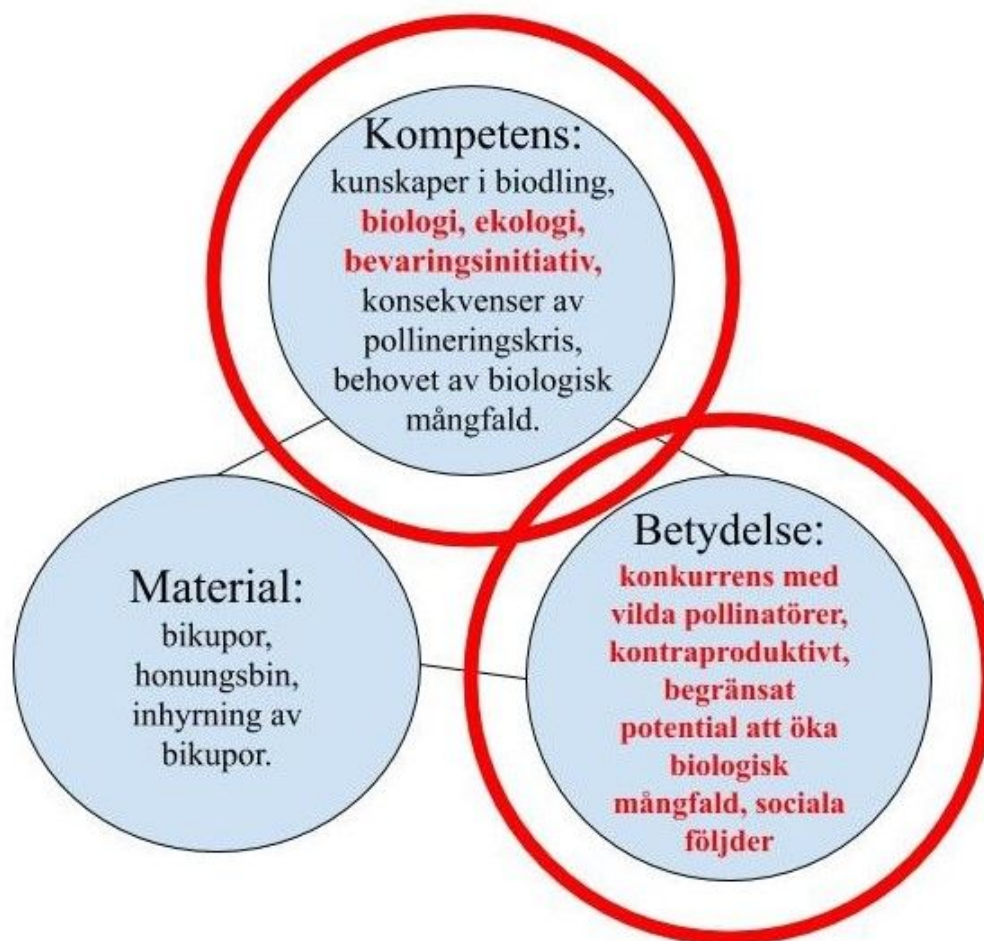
Kompetens:
kunskaper i biodling, biologi, ekologi, bevaringsinitiativ, konsekvenser av pollineringskris, behovet av biologisk mångfald.

Material:
bikupor, honungsbin, inhyrning av bikupor.

Betydelse:
konkurrens med vilda pollinatörer, kontraproduktivt, begränsat potential att öka biologisk mångfald, sociala följder